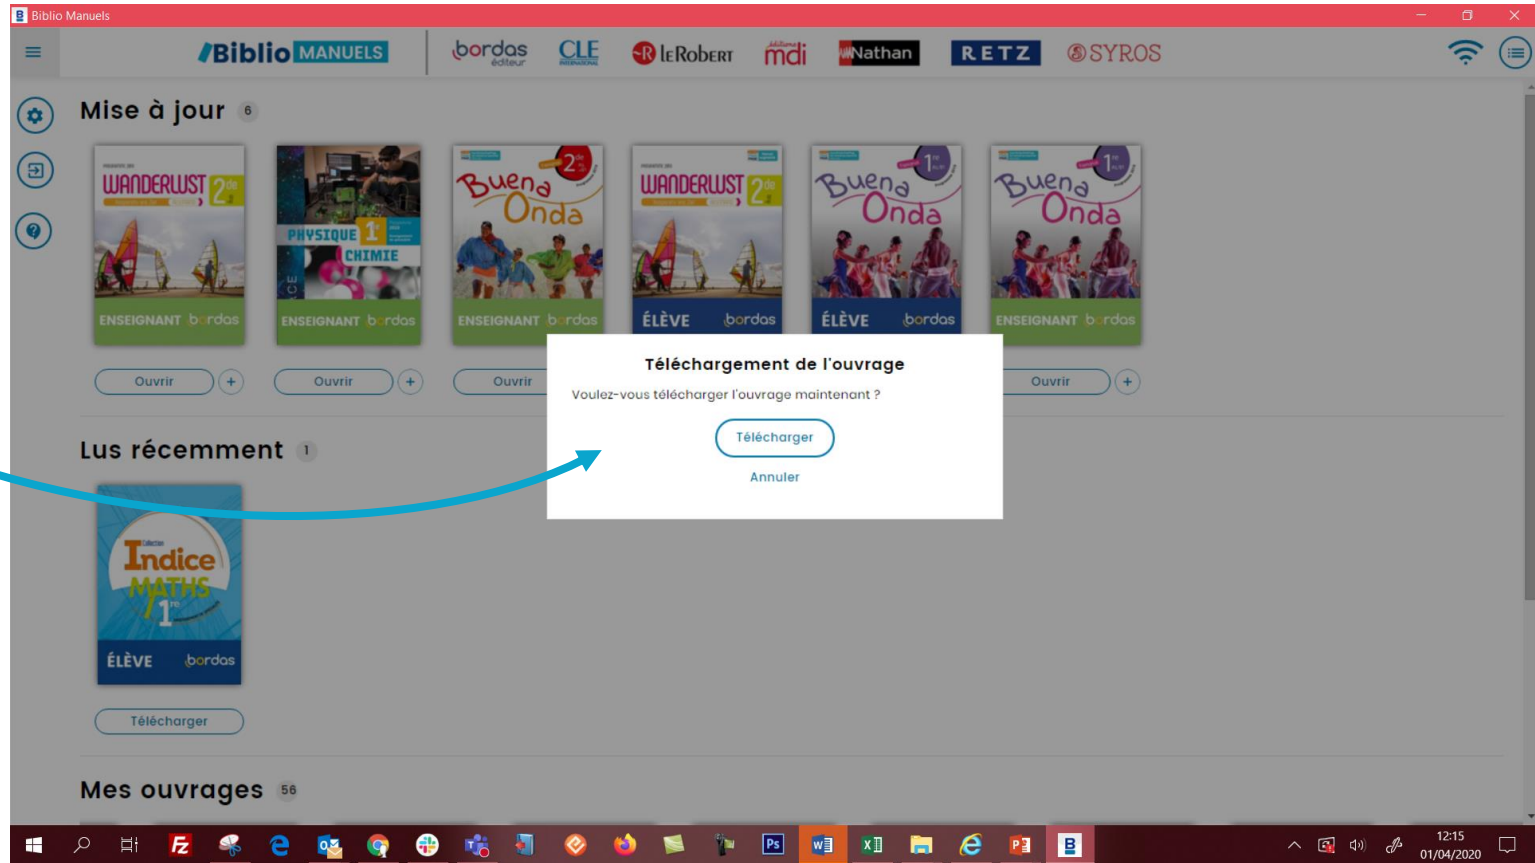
Biblio Manuels

Biblio MANUELS bordas éditeur CLE INTERNATIONAL LeRobert mdi Nathan RETZ SYROS

Mise à jour 6

WANDERLUST 2de ENSEIGNANT bordas

PHYSIQUE 1re CHIMIE ENSEIGNANT bordas

Buena Onda 2de ENSEIGNANT bordas

WANDERLUST 2de ÉLÈVE bordas

Buena Onda 1re ÉLÈVE bordas

Buena Onda 1re ENSEIGNANT bordas

Ouvrir + Ouvrir + Ouvrir Ouvrir +

Lus récemment 1

Indice MATHS 1re ÉLÈVE bordas

Télécharger

Mes ouvrages 56

Téléchargement de l'ouvrage

Voulez-vous télécharger l'ouvrage maintenant ?

Télécharger

Annuler

12:15
01/04/2020